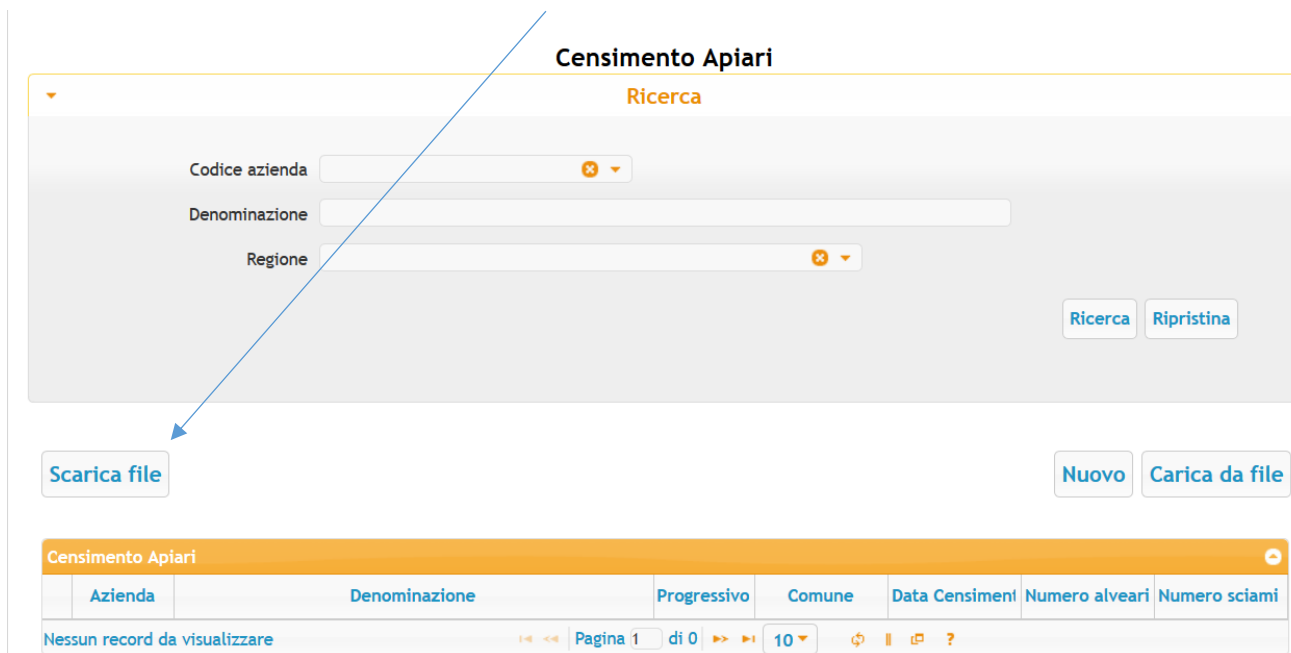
Censimento Apiari

Ricerca

Codice azienda

Denominazione

Regione

Ricerca Ripristina

Scarica file

Nuovo Carica da file

Censimento Apiari

| | Azienda | Denominazione | Progressivo | Comune | Data Censiment | Numero alveari | Numero sciami |
|---|---|---|---|---|---|---|---|

Nessun record da visualizzare

Pagina 1 di 0 10 ?